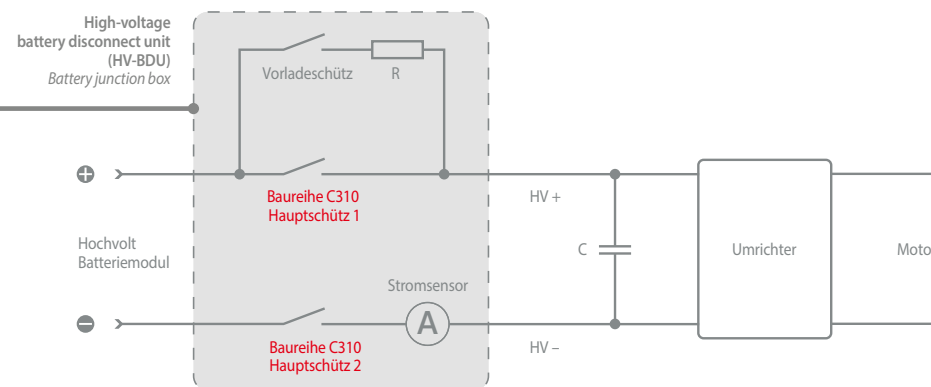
High-voltage battery disconnect unit (HV-BDU)
*Battery junction box*

Vorladeschütz

R

Baureihe C310
Hauptschütz 1

HV +

Hochvolt
Batteriemodul

C

Umrichter

Moto

Stromsensor

A

Baureihe C310
Hauptschütz 2

HV –